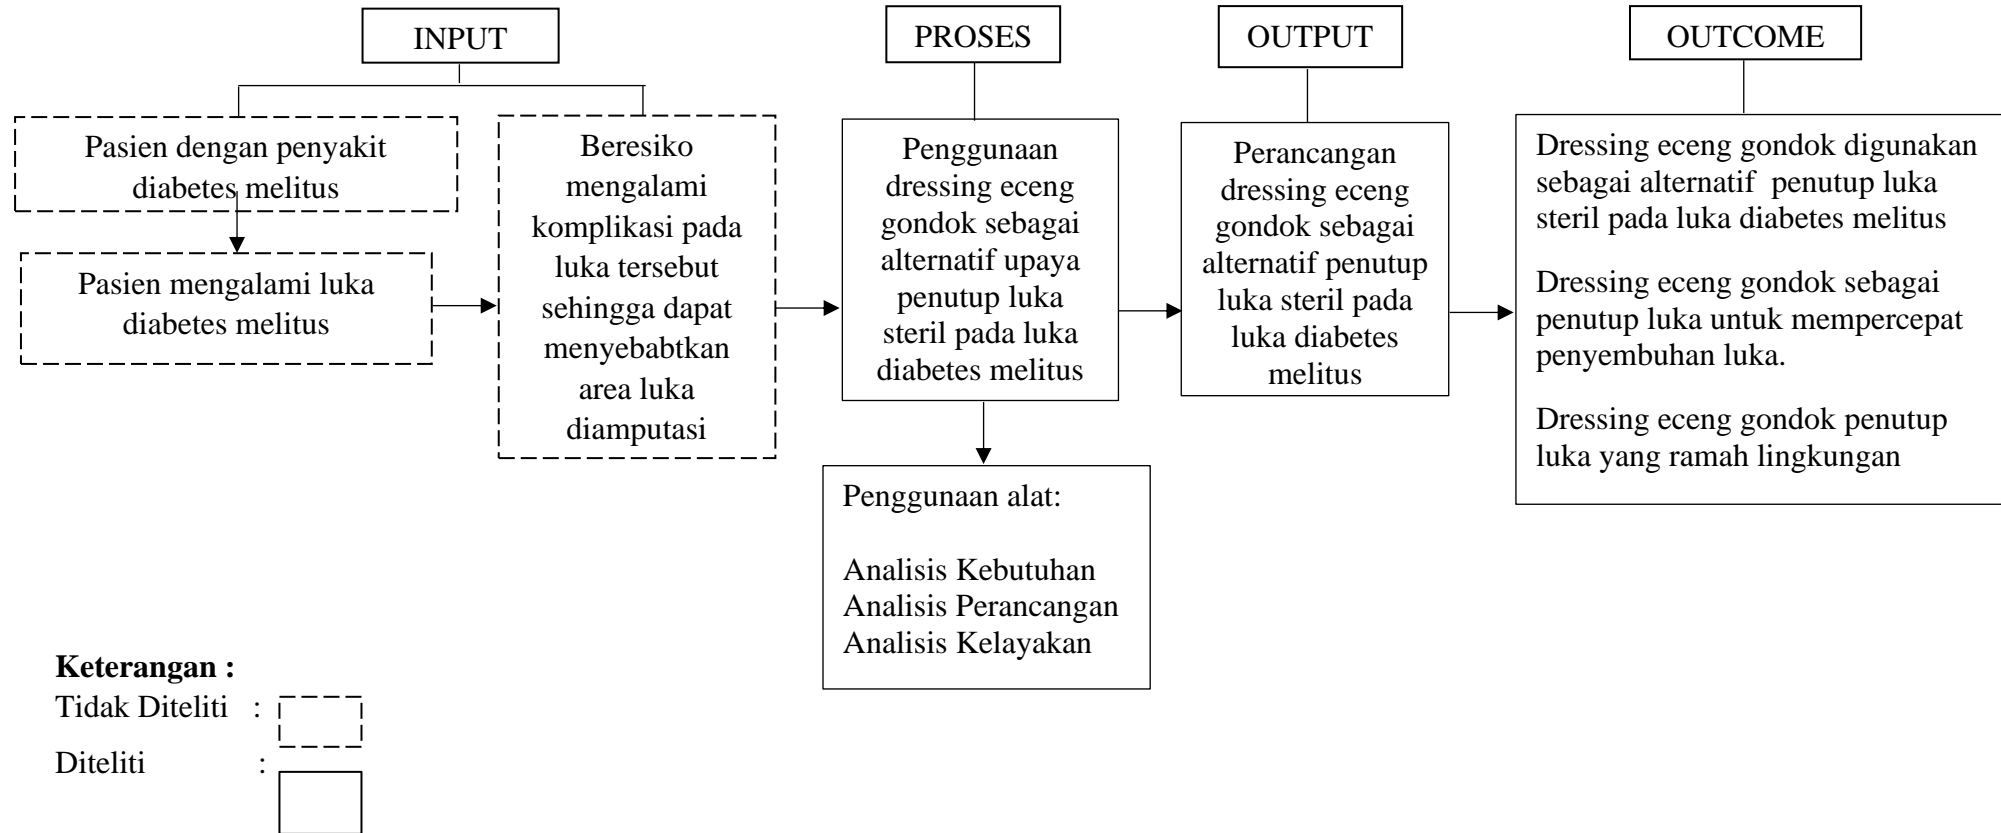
INPUT

Pasien dengan penyakit diabetes melitus

Pasien mengalami luka diabetes melitus

Beresiko mengalami komplikasi pada luka tersebut sehingga dapat menyebabtkan area luka diamputasi

PROSES

Penggunaan dressing eceng gondok sebagai alternatif upaya penutup luka steril pada luka diabetes melitus

Penggunaan alat:

Analisis Kebutuhan
Analisis Perancangan
Analisis Kelayakan

OUTPUT

Perancangan dressing eceng gondok sebagai alternatif penutup luka steril pada luka diabetes melitus

OUTCOME

Dressing eceng gondok digunakan sebagai alternatif penutup luka steril pada luka diabetes melitus

Dressing eceng gondok sebagai penutup luka untuk mempercepat penyembuhan luka.

Dressing eceng gondok penutup luka yang ramah lingkungan

Keterangan :
Tidak Diteliti :
Diteliti :